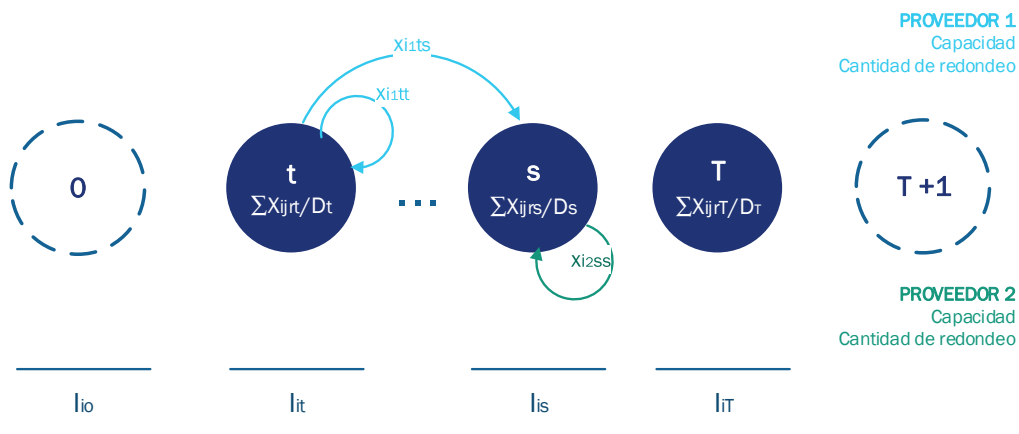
PROVEEDOR 1
Capacidad
Cantidad de redondeo

$x_{i1ts}$

$x_{i1tt}$

0

t
$\sum X_{ijrt}/D_t$

...

s
$\sum X_{ijrs}/D_s$

T
$\sum X_{ijrT}/D_T$

T +1

$x_{i2ss}$

PROVEEDOR 2
Capacidad
Cantidad de redondeo

$I_{i0}$

$I_{it}$

$I_{is}$

$I_{iT}$